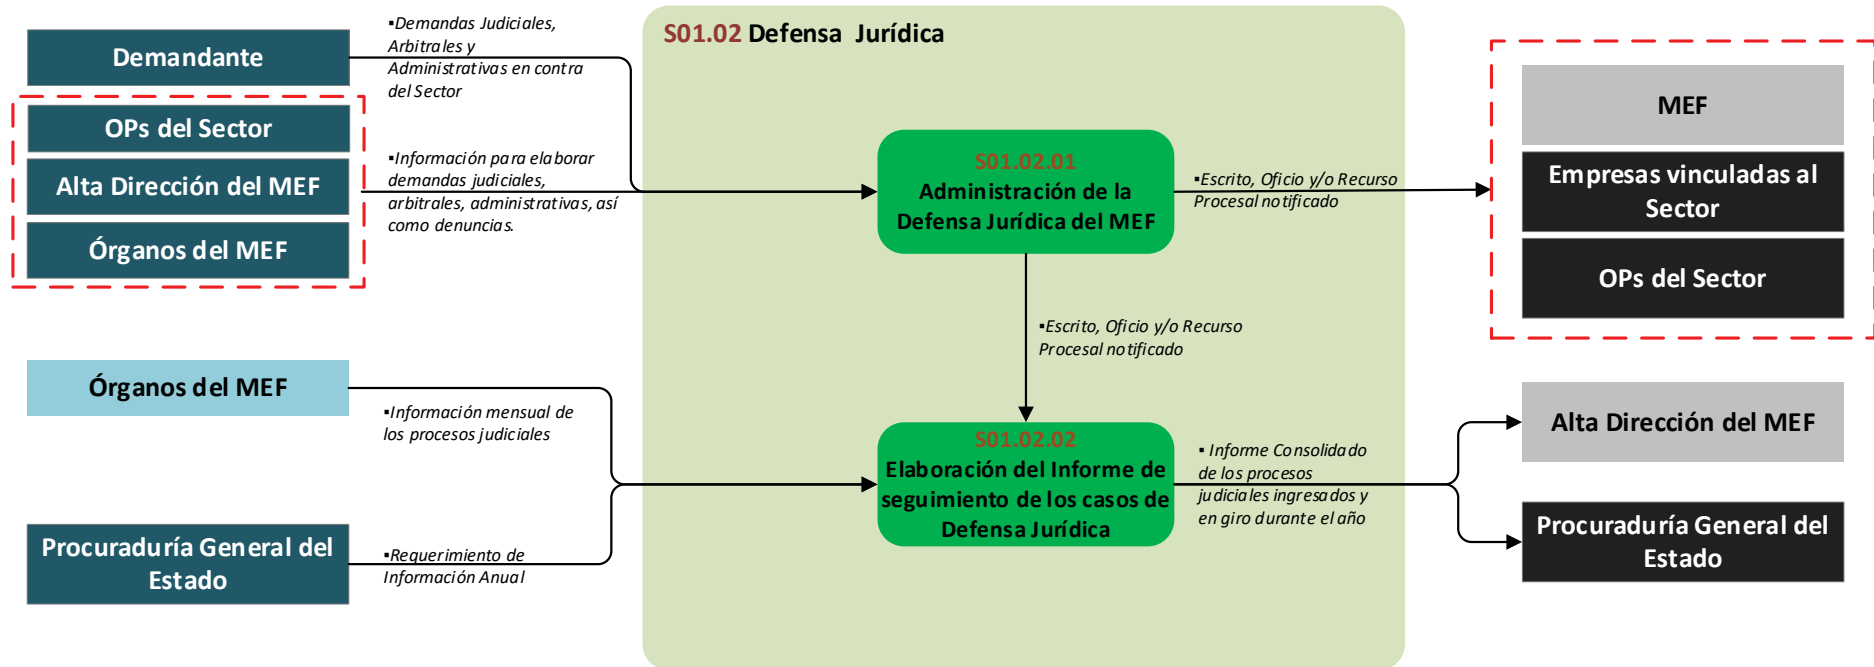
Demandante

OPs del Sector

Alta Dirección del MEF

Órganos del MEF

▪Demandas Judiciales, Arbitrales y Administrativas en contra del Sector

▪Información para elaborar demandas judiciales, arbitrales, administrativas, así como denuncias.

S01.02 Defensa Jurídica

S01.02.01
Administración de la Defensa Jurídica del MEF

▪Escrito, Oficio y/o Recurso Procesal notificado

MEF

Empresas vinculadas al Sector

OPs del Sector

▪Escrito, Oficio y/o Recurso Procesal notificado

Órganos del MEF

▪Información mensual de los procesos judiciales

S01.02.02
Elaboración del Informe de seguimiento de los casos de Defensa Jurídica

▪ Informe Consolidado de los procesos judiciales ingresados y en giro durante el año

Alta Dirección del MEF

Procuraduría General del Estado

Procuraduría General del Estado

▪Requerimiento de Información Anual